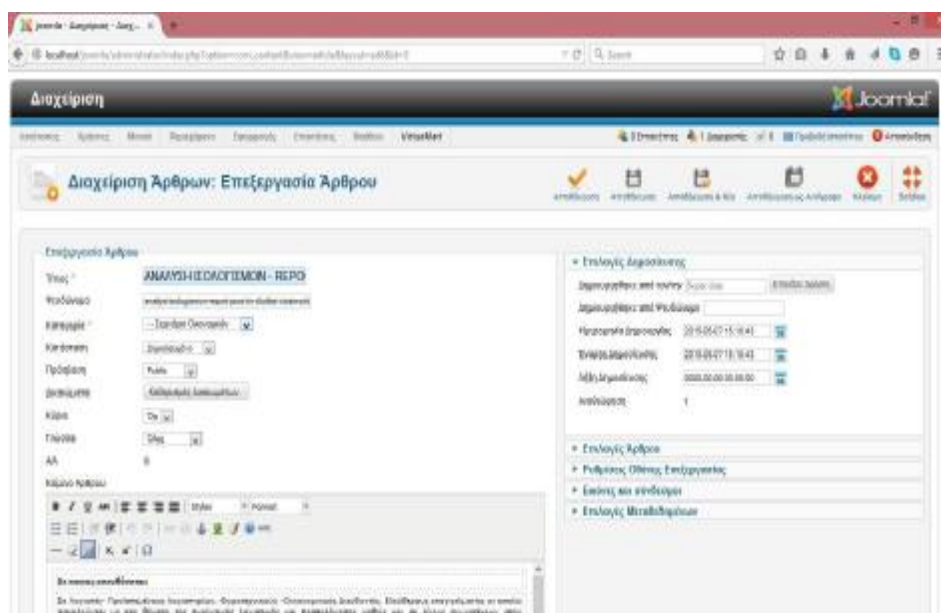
Διαχείριση

Joomla!

Διαχείριση Άρθρων: Επεξεργασία Άρθρου

Επεξεργασία Άρθρου

Τίτλος *

ΑΝΑΛΥΣΗ ΙΣΟΛΟΓΙΣΜΩΝ - REPO

Ψευδώνυμο

Κατηγορία *

Κατάσταση

Πρόσβαση

Public

Δικαιώματα

Κύριο

Γλώσσα

ΑΑ

Κείμενο Άρθρου

• Επιλογές Δημοσίευσης

Δημιουργήθηκε από το χρήστη

Δημιουργήθηκε από Ψευδώνυμο

Ημερομηνία Δημιουργίας

2015-05-27 15:16:43

Έναρξη Δημοσίευσης

2015-05-27 15:16:43

Λήξη Δημοσίευσης

0000-00-00 00:00:00

Αναθεώρηση

1

• Επιλογές Άρθρου

• Ρυθμίσεις Οθόνης Επεξεργασίας

• Εικόνες και σύνδεσμοι

• Επιλογές Μεταδεδομένων

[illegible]